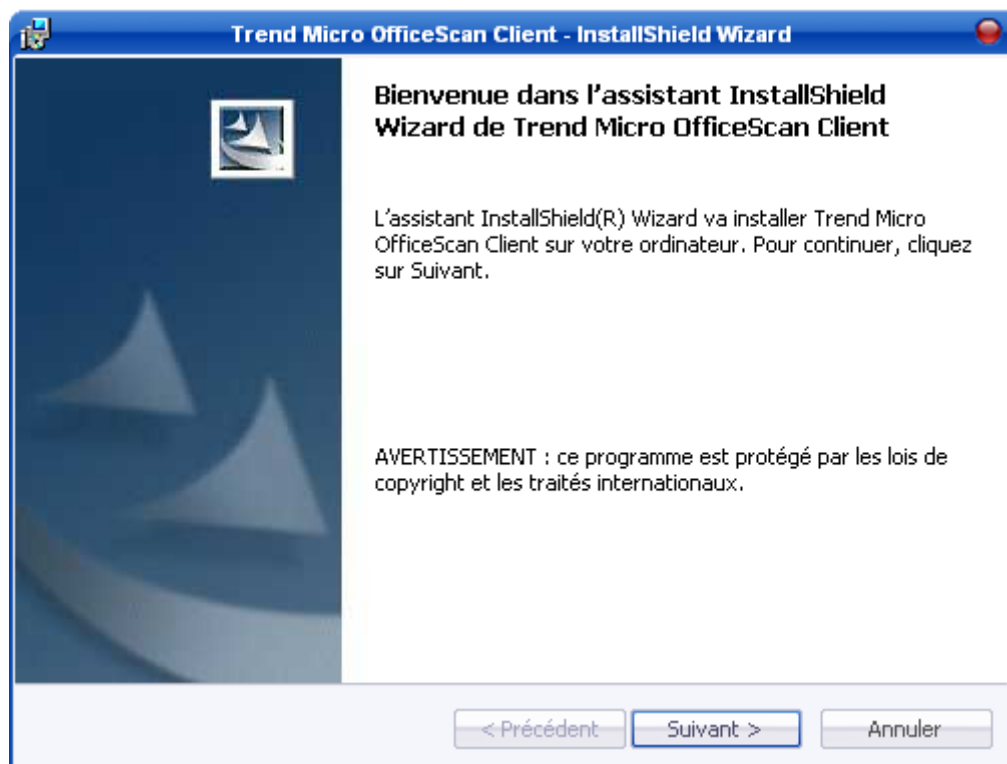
Trend Micro OfficeScan Client - InstallShield Wizard

Bienvenue dans l’assistant InstallShield Wizard de Trend Micro OfficeScan Client

L’assistant InstallShield(R) Wizard va installer Trend Micro OfficeScan Client sur votre ordinateur. Pour continuer, cliquez sur Suivant.

AVERTISSEMENT : ce programme est protégé par les lois de copyright et les traités internationaux.

< Précédent
Suivant >
Annuler